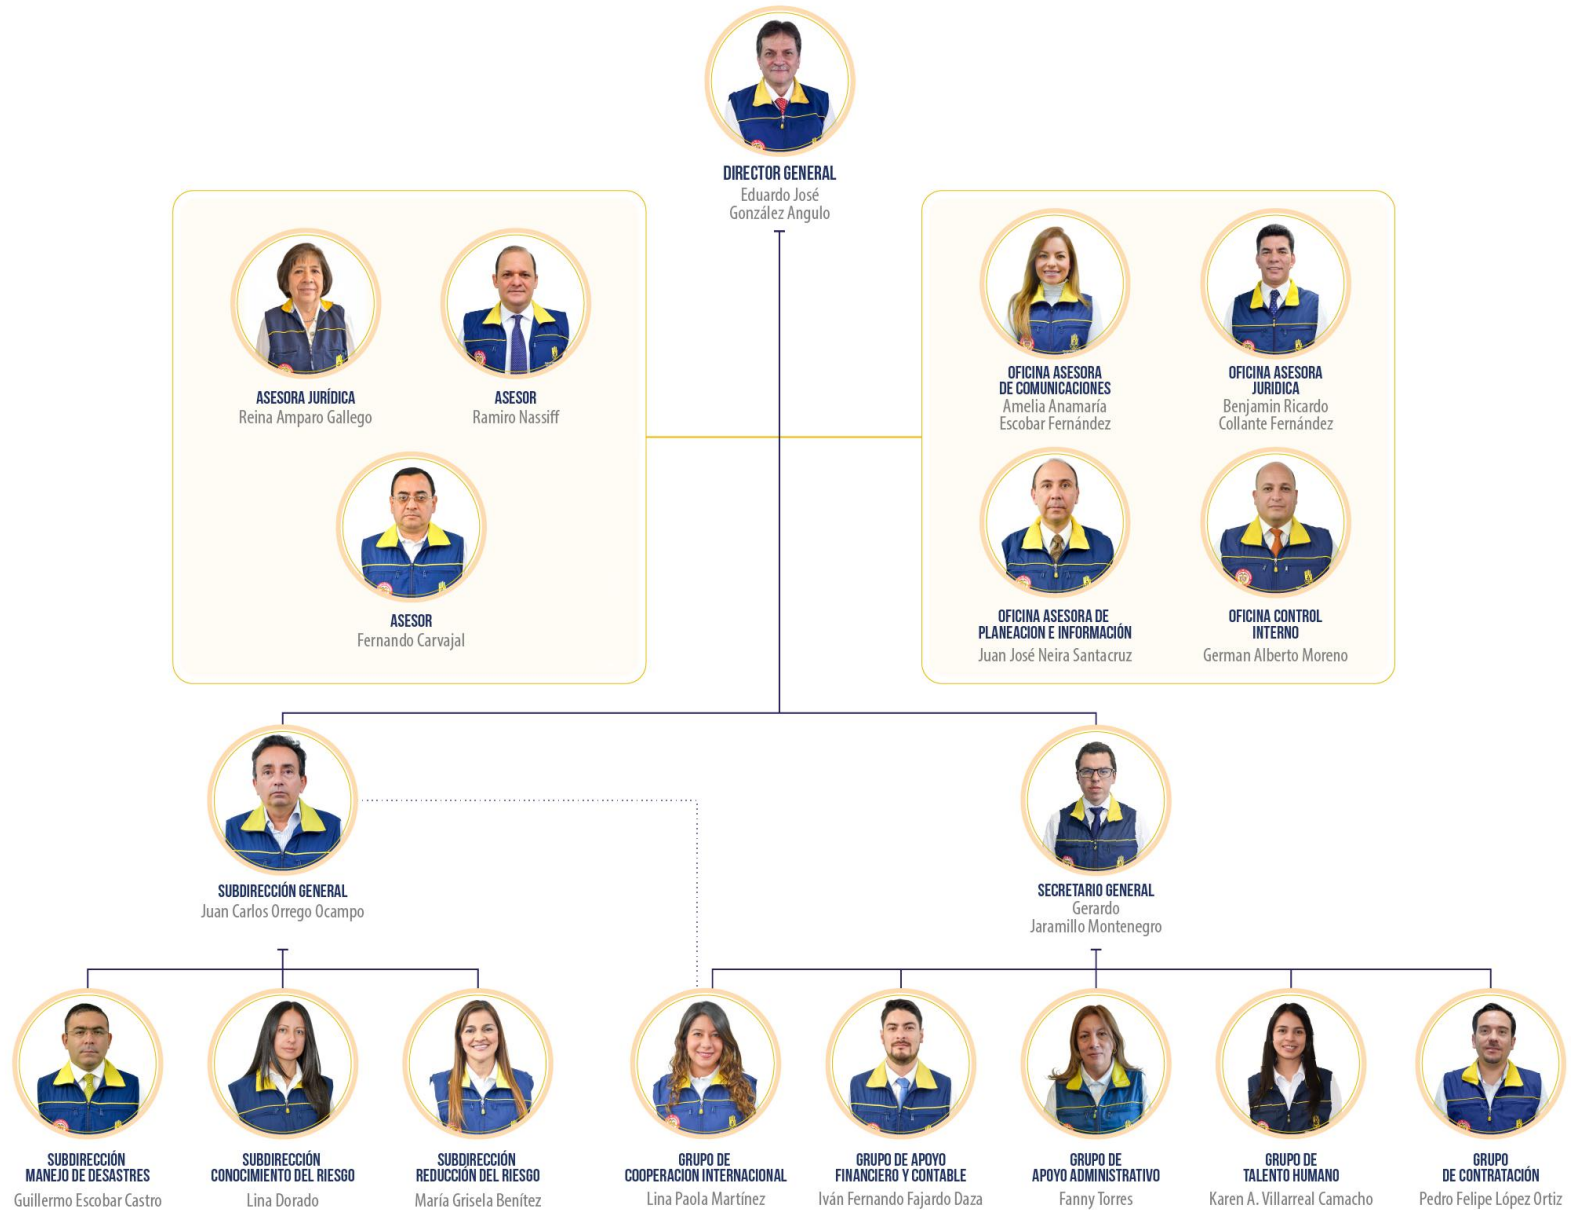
DIRECTOR GENERAL
Eduardo José González Angulo

ASESORA JURÍDICA
Reina Amparo Gallego

ASESOR
Ramiro Nassiff

ASESOR
Fernando Carvajal

OFICINA ASESORA DE COMUNICACIONES
Amelia Anamaría Escobar Fernández

OFICINA ASESORA JURIDICA
Benjamin Ricardo Collante Fernández

OFICINA ASESORA DE PLANEACION E INFORMACIÓN
Juan José Neira Santacruz

OFICINA CONTROL INTERNO
German Alberto Moreno

SUBDIRECCIÓN GENERAL
Juan Carlos Orrego Ocampo

SECRETARIO GENERAL
Gerardo Jaramillo Montenegro

SUBDIRECCIÓN MANEJO DE DESASTRES
Guillermo Escobar Castro

SUBDIRECCIÓN CONOCIMIENTO DEL RIESGO
Lina Dorado

SUBDIRECCIÓN REDUCCIÓN DEL RIESGO
María Grisela Benítez

GRUPO DE COOPERACION INTERNACIONAL
Lina Paola Martínez

GRUPO DE APOYO FINANCIERO Y CONTABLE
Iván Fernando Fajardo Daza

GRUPO DE APOYO ADMINISTRATIVO
Fanny Torres

GRUPO DE TALENTO HUMANO
Karen A. Villarreal Camacho

GRUPO DE CONTRATACIÓN
Pedro Felipe López Ortiz